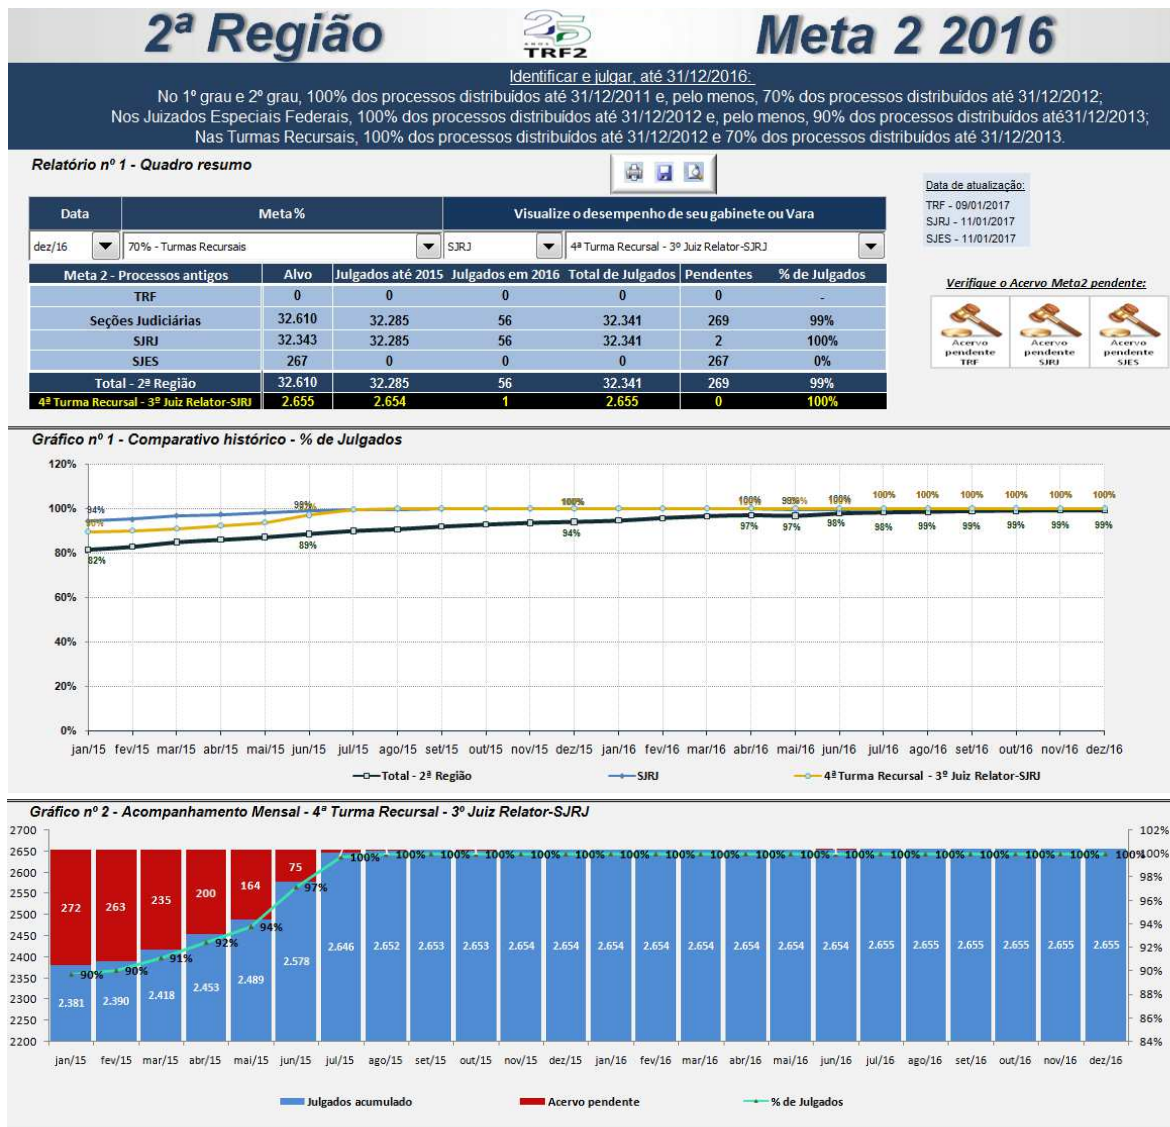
2ª Região

25 anos TRF2

Meta 2 2016

Identificar e julgar, até 31/12/2016:
No 1º grau e 2º grau, 100% dos processos distribuídos até 31/12/2011 e, pelo menos, 70% dos processos distribuídos até 31/12/2012;
Nos Juizados Especiais Federais, 100% dos processos distribuídos até 31/12/2012 e, pelo menos, 90% dos processos distribuídos até31/12/2013;
Nas Turmas Recursais, 100% dos processos distribuídos até 31/12/2012 e 70% dos processos distribuídos até 31/12/2013.

Relatório nº 1 - Quadro resumo

Data de atualização:
TRF - 09/01/2017
SJRJ - 11/01/2017
SJES - 11/01/2017

| Data | Meta % | Visualize o desempenho de seu gabinete ou Vara | |
|---|---|---|---|
| dez/16 | 70% - Turmas Recursais | SJRJ | 4ª Turma Recursal - 3º Juiz Relator-SJRJ |

| Meta 2 - Processos antigos | Alvo | Julgados até 2015 | Julgados em 2016 | Total de Julgados | Pendentes | % de Julgados |
|---|---|---|---|---|---|---|
| TRF | 0 | 0 | 0 | 0 | 0 | - |
| Seções Judiciárias | 32.610 | 32.285 | 56 | 32.341 | 269 | 99% |
| SJRJ | 32.343 | 32.285 | 56 | 32.341 | 2 | 100% |
| SJES | 267 | 0 | 0 | 0 | 267 | 0% |
| Total - 2ª Região | 32.610 | 32.285 | 56 | 32.341 | 269 | 99% |
| 4ª Turma Recursal - 3º Juiz Relator-SJRJ | 2.655 | 2.654 | 1 | 2.655 | 0 | 100% |

Verifique o Acervo Meta2 pendente:
Acervo pendente TRF
Acervo pendente SJRJ
Acervo pendente SJES

Gráfico nº 1 - Comparativo histórico - % de Julgados

120%
100%
80%
60%
40%
20%
0%

94% 90% 82% 98% 89% 100% 94% 100% 97% 99% 97% 100% 98% 100% 98% 100% 99% 100% 99% 100% 99% 100% 99% 100% 99% 100% 99%

jan/15 fev/15 mar/15 abr/15 mai/15 jun/15 jul/15 ago/15 set/15 out/15 nov/15 dez/15 jan/16 fev/16 mar/16 abr/16 mai/16 jun/16 jul/16 ago/16 set/16 out/16 nov/16 dez/16

Total - 2ª Região   SJRJ   4ª Turma Recursal - 3º Juiz Relator-SJRJ

Gráfico nº 2 - Acompanhamento Mensal - 4ª Turma Recursal - 3º Juiz Relator-SJRJ

2700 2650 2600 2550 2500 2450 2400 2350 2300 2250 2200

102% 100% 98% 96% 94% 92% 90% 88% 86% 84%

272 263 235 200 164 75

90% 90% 91% 92% 94% 97% 100% 100% 100% 100% 100% 100% 100% 100% 100% 100% 100% 100% 100% 100% 100% 100% 100% 100%

2.381 2.390 2.418 2.453 2.489 2.578 2.646 2.652 2.653 2.653 2.654 2.654 2.654 2.654 2.654 2.654 2.654 2.654 2.655 2.655 2.655 2.655 2.655 2.655

jan/15 fev/15 mar/15 abr/15 mai/15 jun/15 jul/15 ago/15 set/15 out/15 nov/15 dez/15 jan/16 fev/16 mar/16 abr/16 mai/16 jun/16 jul/16 ago/16 set/16 out/16 nov/16 dez/16

Julgados acumulado   Acervo pendente   % de Julgados